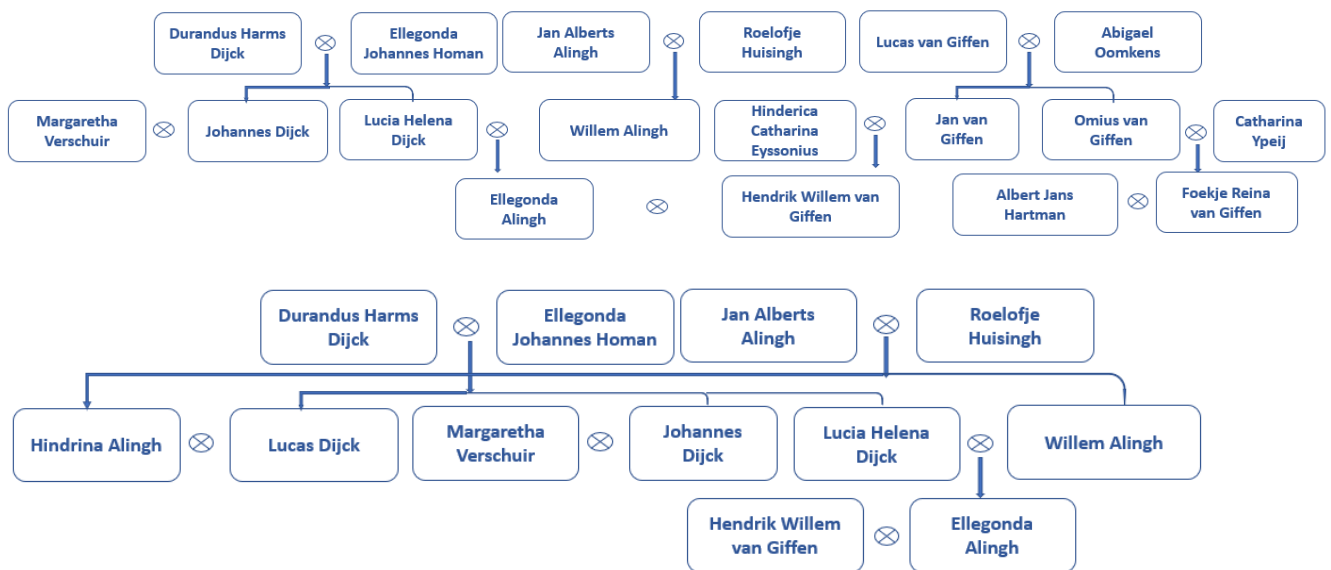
Durandus Harms Dijck
$\otimes$
Ellegonda Johannes Homan
Jan Alberts Alingh
$\otimes$
Roelofje Huisingh
Lucas van Giffen
$\otimes$
Abigael Oomkens

Margaretha Verschuir
$\otimes$
Johannes Dijck
Lucia Helena Dijck
$\otimes$
Willem Alingh
Hinderica Catharina Eyssonius
$\otimes$
Jan van Giffen
Omius van Giffen
$\otimes$
Catharina Ypeij

Ellegonda Alingh
$\otimes$
Hendrik Willem van Giffen
Albert Jans Hartman
$\otimes$
Foekje Reina van Giffen

Durandus Harms Dijck
$\otimes$
Ellegonda Johannes Homan
Jan Alberts Alingh
$\otimes$
Roelofje Huisingh

Hindrina Alingh
$\otimes$
Lucas Dijck
Margaretha Verschuir
$\otimes$
Johannes Dijck
Lucia Helena Dijck
$\otimes$
Willem Alingh

Hendrik Willem van Giffen
$\otimes$
Ellegonda Alingh